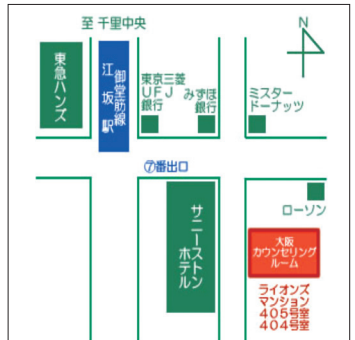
至 千里中央

N

東急ハンズ

御堂筋線
江坂駅

東京三菱
UFJ
銀行

みずほ
銀行

ミスター
ドーナッツ

⑦番出口

サニーストンホテル

ローソン

大阪
カウンセリング
ルーム

ライオンズ
マンション
405号室
404号室